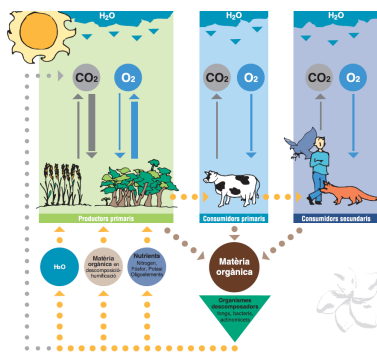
$H_2O$

$H_2O$

$H_2O$

$CO_2$

$O_2$

$CO_2$

$O_2$

$CO_2$

$O_2$

Productors primaris

Consumidors primaris

Consumidors secundaris

$H_2O$

Matèria orgànica en descomposició humificació

Nutrients Nitrogen, Fòsfor, Potassi Oligoelements

Matèria orgànica

Organismes descomponedors Fongs, bacteris, actinomicets